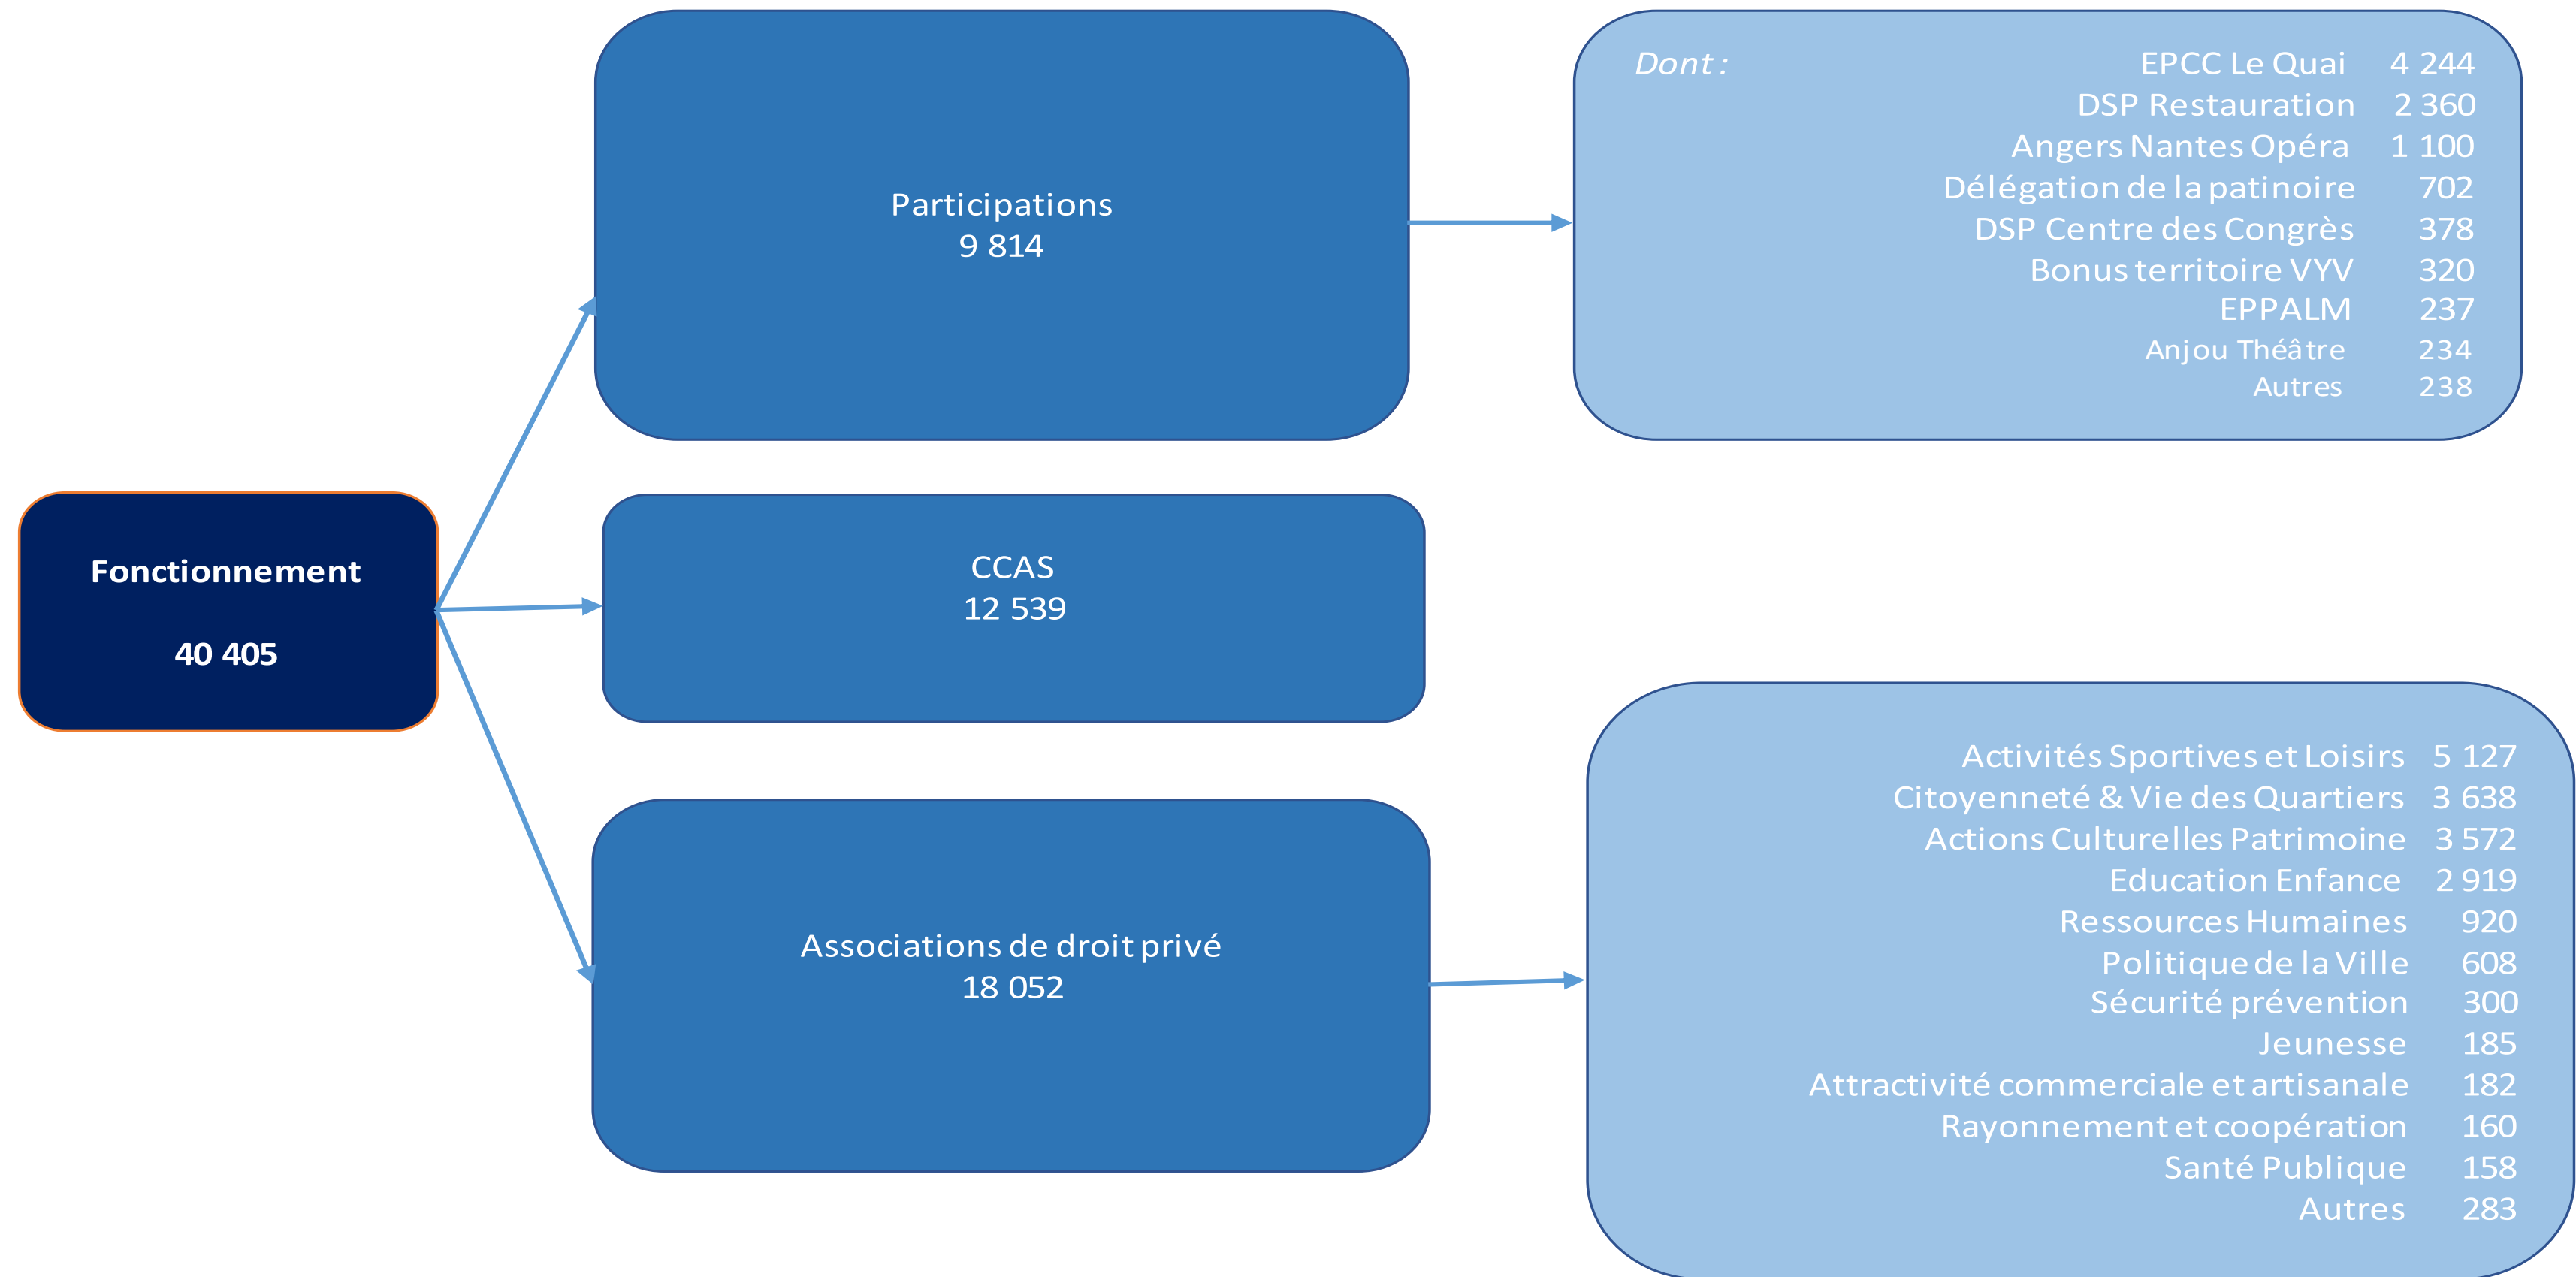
Fonctionnement

40 405

Participations
9 814

Dont :
EPCC Le Quai 4 244
DSP Restauration 2 360
Angers Nantes Opéra 1 100
Délégation de la patinoire 702
DSP Centre des Congrès 378
Bonus territoire VYV 320
EPPALM 237
Anjou Théâtre 234
Autres 238

CCAS
12 539

Associations de droit privé
18 052

Activités Sportives et Loisirs 5 127
Citoyenneté & Vie des Quartiers 3 638
Actions Culturelles Patrimoine 3 572
Education Enfance 2 919
Ressources Humaines 920
Politique de la Ville 608
Sécurité prévention 300
Jeunesse 185
Attractivité commerciale et artisanale 182
Rayonnement et coopération 160
Santé Publique 158
Autres 283